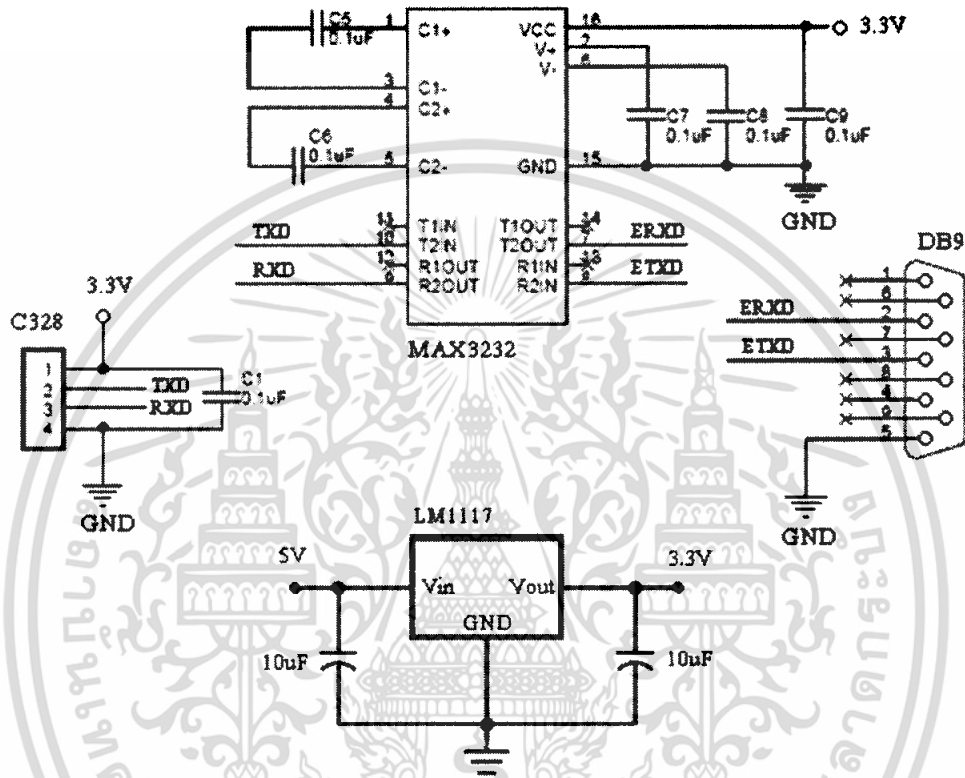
C5
0.1uF
1
C1+
3
C1-
4
C2+
C6
0.1uF
5
C2-
VCC
16
V+
2
V-
6
GND
15
3.3V
C7
0.1uF
C8
0.1uF
C9
0.1uF
GND
TXD
11
T1IN
10
T2IN
RXD
12
R1OUT
9
R2OUT
T1OUT
14
T2OUT
7
R1IN
13
R2IN
8
ERXD
ETXD
MAX3232
DB9
1
6
2
7
3
8
4
9
5
ERXD
ETXD
GND
3.3V
C328
1
2
3
4
TXD
RXD
C1
0.1uF
GND
LM1117
5V
Vin
Vout
GND
3.3V
10uF
10uF